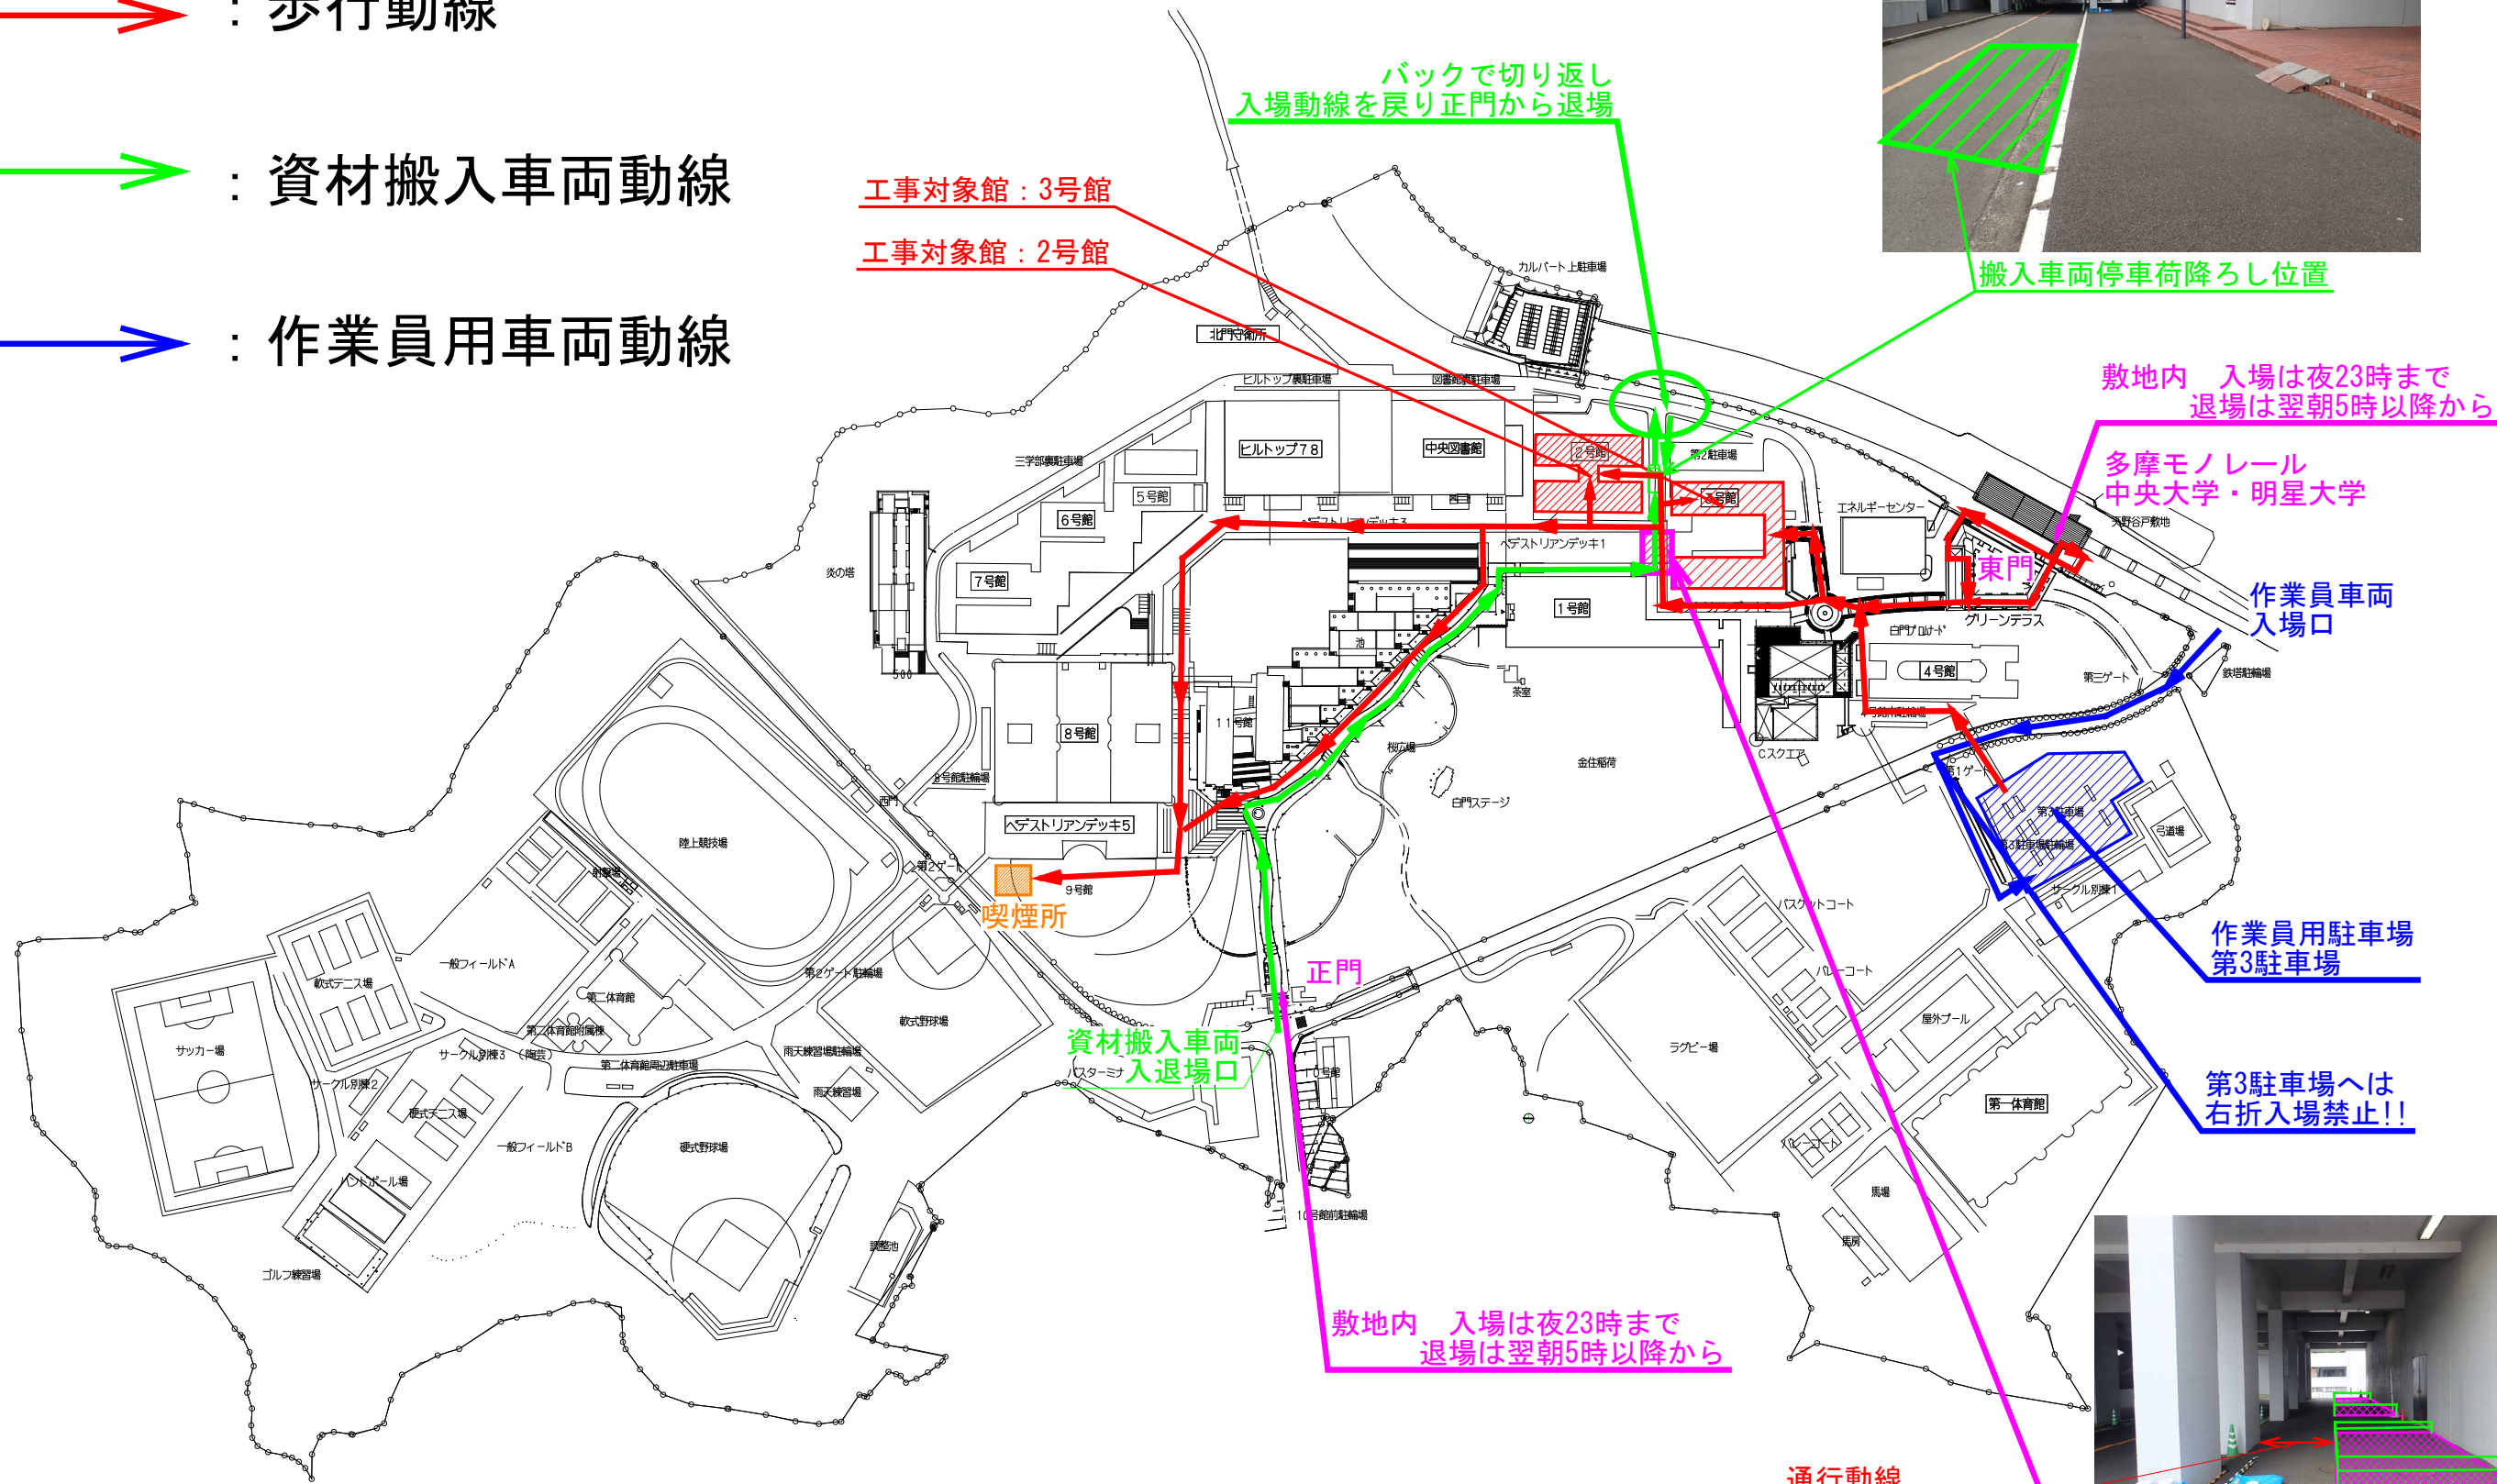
：歩行動線

：資材搬入車両動線

：作業員用車両動線

バックで切り返し
入場動線を戻り正門から退場

工事対象館：3号館

工事対象館：2号館

搬入車両停車荷降ろし位置

敷地内　入場は夜23時まで
退場は翌朝5時以降から

多摩モノレール
中央大学・明星大学

東門

作業員車両
入場口

作業員用駐車場
第3駐車場

第3駐車場へは
右折入場禁止!!

正門

資材搬入車両
入退場口

喫煙所

敷地内　入場は夜23時まで
退場は翌朝5時以降から

通行動線

カルバート上駐車場
北門守衛所
ヒルトップ裏駐車場
図書館裏駐車場
ヒルトップ78
中央図書館
2号館
3号館
第2駐車場
三学部裏駐車場
5号館
6号館
7号館
ペデストリアンデッキ1
ペデストリアンデッキ5
1号館
エネルギーセンター
グリーンテラス
4号館
第三ゲート
鉄塔駐輪場
炎の塔
8号館
11号館
池
茶室
桜広場
金住稲荷
Cスクエア
白門ステージ
第1ゲート
第3駐車場
第3駐車場駐輪場
弓道場
サークル別棟1
陸上競技場
西門
第2ゲート
9号館
射撃場
軟式テニス場
一般フィールドA
第二体育館
第二体育館附属棟
第2ゲート駐輪場
軟式野球場
サッカー場
サークル別棟3（陶芸）
サークル別棟2
第二体育館周辺駐車場
雨天練習場駐輪場
雨天練習場
硬式テニス場
一般フィールドB
硬式野球場
ハンドボール場
ゴルフ練習場
調整池
バスターミナル
10号館
10号館前駐輪場
バスケットコート
バレーコート
ラグビー場
屋外プール
第一体育館
バレーコート
馬場
馬房